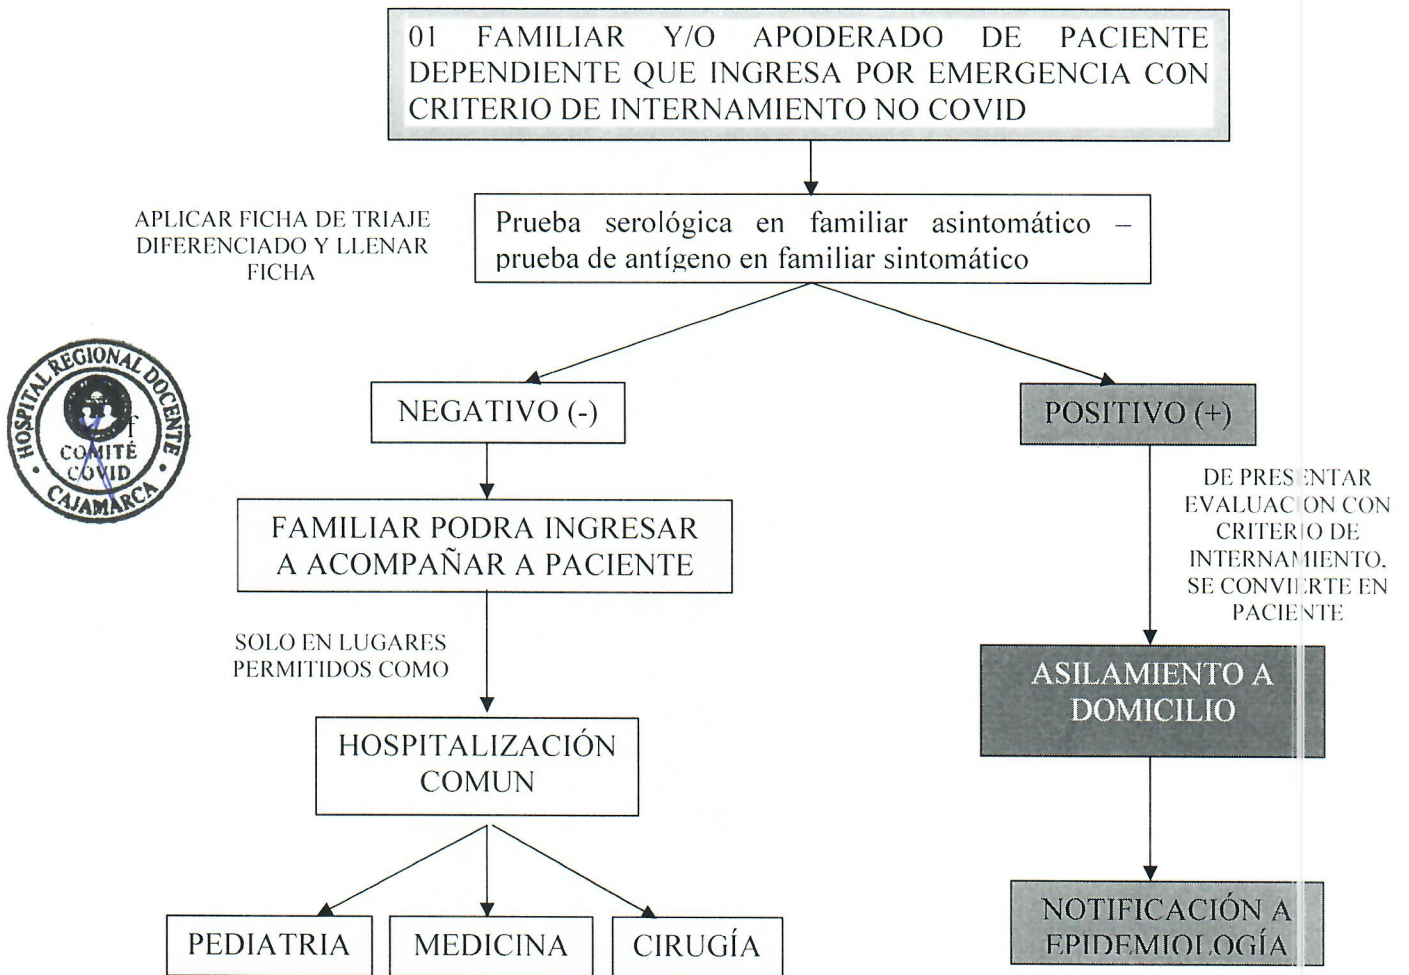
01 FAMILIAR Y/O APODERADO DE PACIENTE DEPENDIENTE QUE INGRESA POR EMERGENCIA CON CRITERIO DE INTERNAMIENTO NO COVID

APLICAR FICHA DE TRIAJE DIFERENCIADO Y LLENAR FICHA

Prueba serológica en familiar asintomático – prueba de antígeno en familiar sintomático

HOSPITAL REGIONAL DOCENTE CAJAMARCA COMITÉ COVID

NEGATIVO (-)

POSITIVO (+)

DE PRESENTAR EVALUACION CON CRITERIO DE INTERNAMIENTO, SE CONVIERTE EN PACIENTE

FAMILIAR PODRA INGRESAR A ACOMPAÑAR A PACIENTE

SOLO EN LUGARES PERMITIDOS COMO

ASILAMIENTO A DOMICILIO

HOSPITALIZACIÓN COMUN

NOTIFICACIÓN A EPIDEMIOLOGÍA

PEDIATRIA

MEDICINA

CIRUGÍA